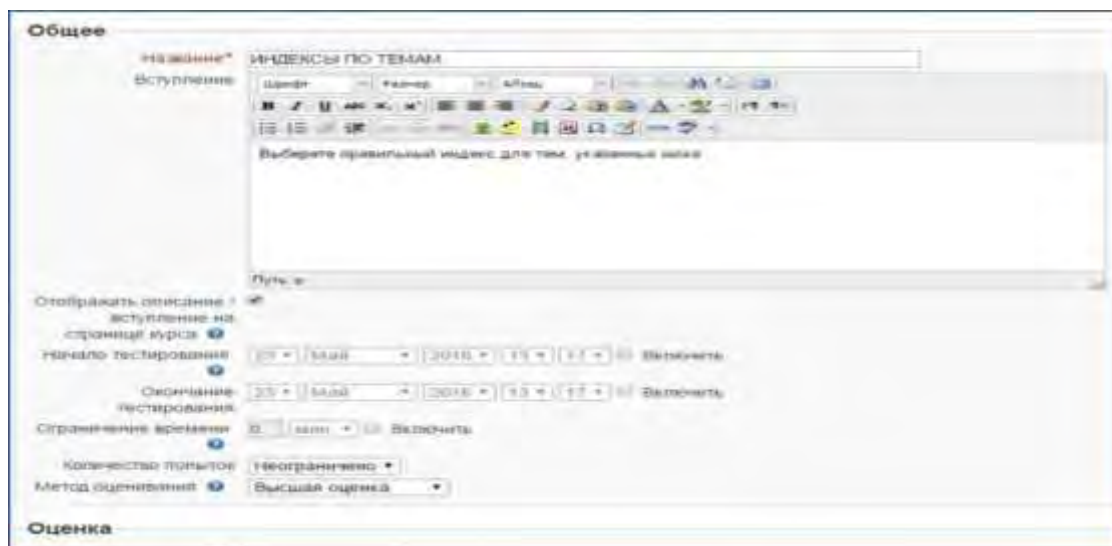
Общее

Название* ИНДЕКСЫ ПО ТЕМАМ

Вступление Шрифт Размер Абзац

Выберите правильный индекс для тем, указанных ниже

Путь: p

Отображать описание / вступление на странице курса

Начало тестирования 25 Май 2016 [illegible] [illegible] Включить

Окончание тестирования 25 Май 2016 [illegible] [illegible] Включить

Ограничение времени 0 мин Включить

Количество попыток Неограничено

Метод оценивания Высшая оценка

Оценка